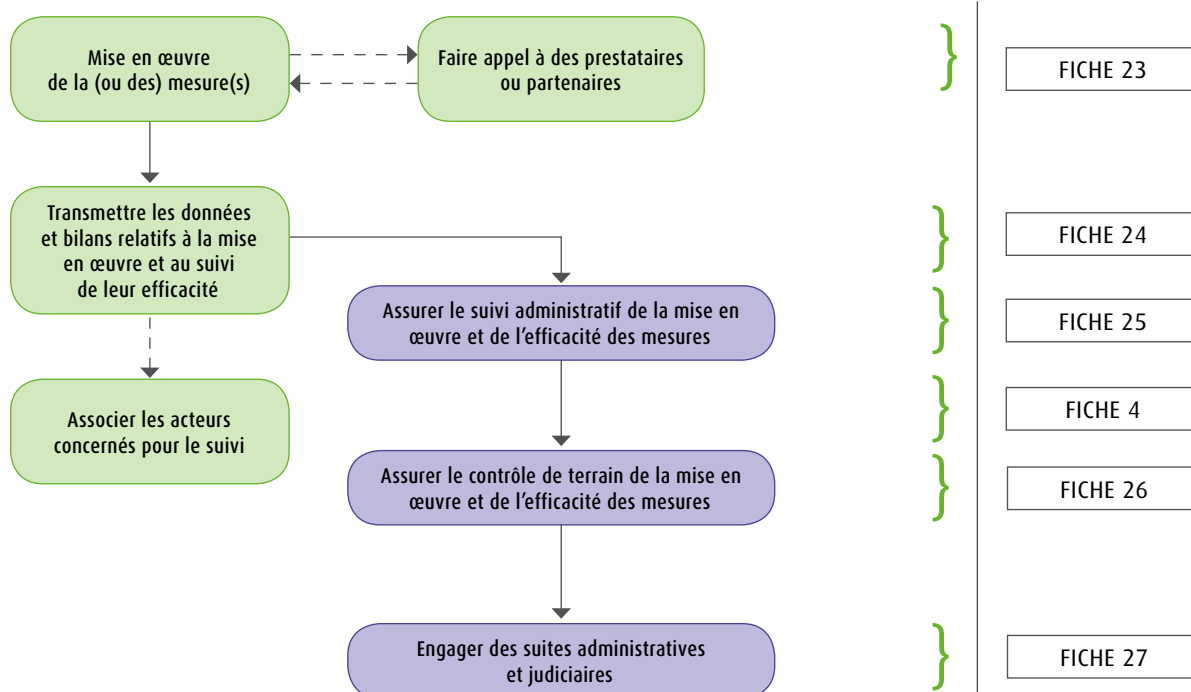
Mise en œuvre de la (ou des) mesure(s)

Faire appel à des prestataires ou partenaires

FICHE 23

Transmettre les données et bilans relatifs à la mise en œuvre et au suivi de leur efficacité

FICHE 24

Assurer le suivi administratif de la mise en œuvre et de l'efficacité des mesures

FICHE 25

Associer les acteurs concernés pour le suivi

FICHE 4

Assurer le contrôle de terrain de la mise en œuvre et de l'efficacité des mesures

FICHE 26

Engager des suites administratives et judiciaires

FICHE 27